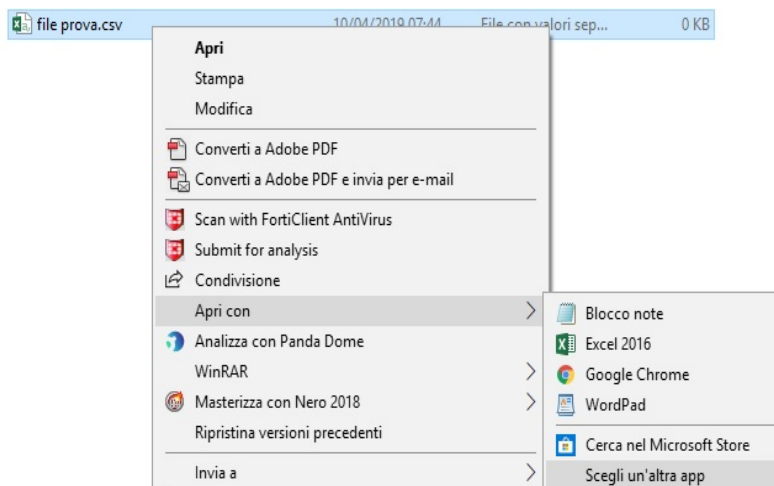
file prova.csv 10/04/2019 07:44 File con valori sep... 0 KB

Apri
Stampa
Modifica
Converti a Adobe PDF
Converti a Adobe PDF e invia per e-mail
Scan with FortiClient AntiVirus
Submit for analysis
Condivisione
Apri con
Analizza con Panda Dome
WinRAR
Masterizza con Nero 2018
Ripristina versioni precedenti
Invia a

Blocco note
Excel 2016
Google Chrome
WordPad
Cerca nel Microsoft Store
Scegli un'altra app